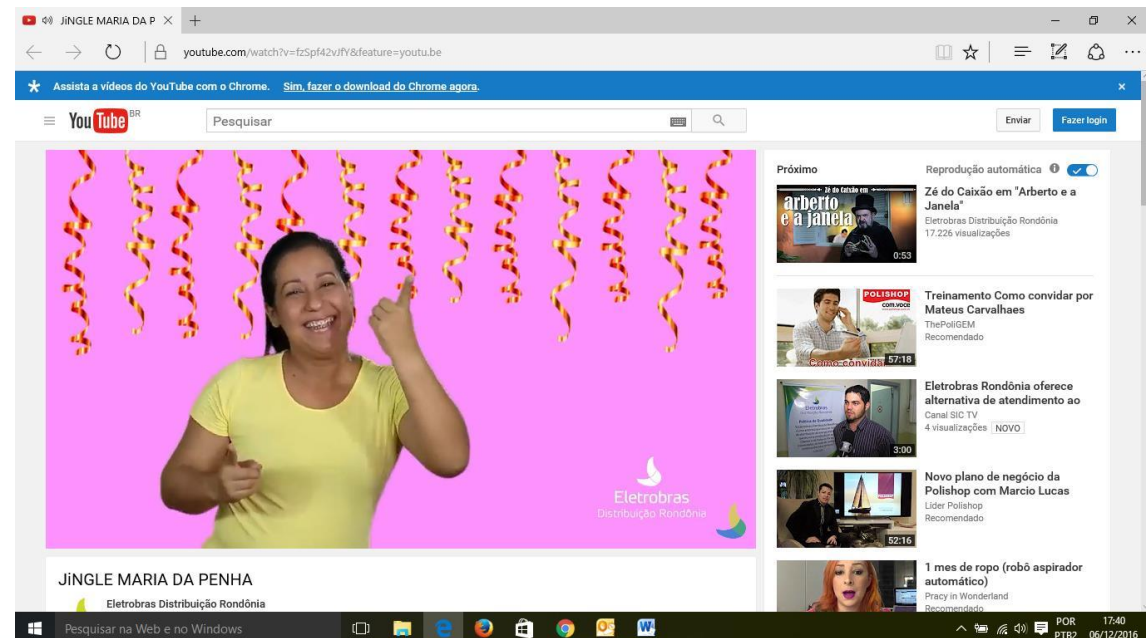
JiNGLE MARIA DA P ×

youtube.com/watch?v=fzSpf42vJfY&feature=youtu.be

Assista a vídeos do YouTube com o Chrome. Sim, fazer o download do Chrome agora.

YouTube BR

Pesquisar

Enviar

Fazer login

Eletrobras
Distribuição Rondônia

JiNGLE MARIA DA PENHA

Eletrobras Distribuição Rondônia

Próximo

Reprodução automática

Zé do Caixão em
arberto e a janela
0:53

Zé do Caixão em "Arberto e a Janela"
Eletrobras Distribuição Rondônia
17.226 visualizações

POLISHOP com você
Como convidar
57:18

Treinamento Como convidar por Mateus Carvalhaes
ThePoliGEM
Recomendado

3:00

Eletrobras Rondônia oferece alternativa de atendimento ao
Canal SIC TV
4 visualizações NOVO

52:16

Novo plano de negócio da Polishop com Marcio Lucas
Lider Polishop
Recomendado

1 mes de ropo (robô aspirador automático)
Pracy in Wonderland
Recomendado

Pesquisar na Web e no Windows

POR
PTB2
17:40
06/12/2016